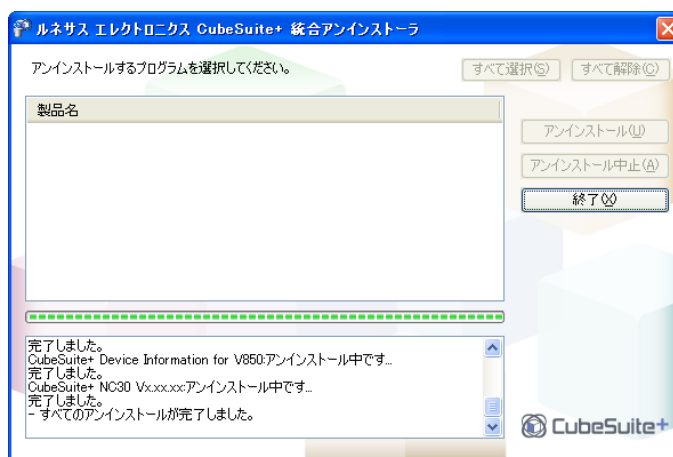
ルネサス エレクトロニクス CubeSuite+ 統合アンインストーラ

アンインストールするプログラムを選択してください。

すべて選択(S)

すべて解除(C)

製品名

アンインストール(U)

アンインストール中止(A)

終了(X)

完了しました。
CubeSuite+ Device Information for V850:アンインストール中です...
完了しました。
CubeSuite+ NC30 Vx.xx.xx:アンインストール中です...
完了しました。
- すべてのアンインストールが完了しました。

CubeSuite+